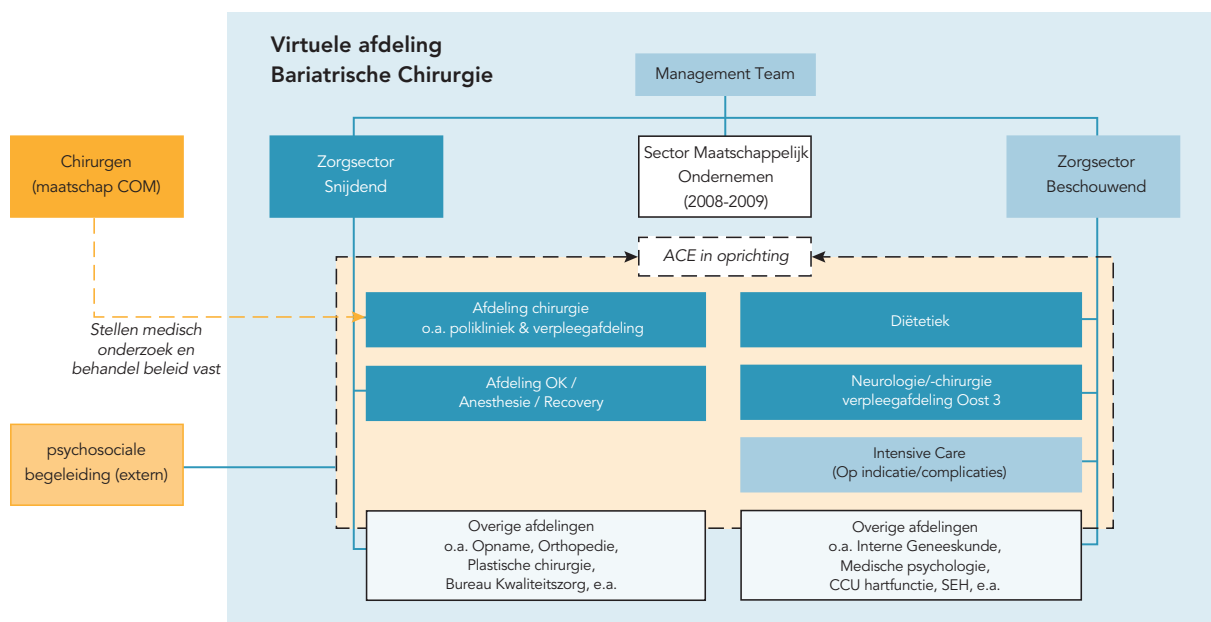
Virtuele afdeling
Bariatrische Chirurgie

Management Team

Chirurgen
(maatschap COM)

Zorgsector
Snijdend

Sector Maatschappelijk
Ondernemen
(2008-2009)

Zorgsector
Beschouwend

ACE in oprichting

Afdeling chirurgie
o.a. polikliniek & verpleegafdeling

Diëtetiek

Stellen medisch onderzoek en behandel beleid vast

Afdeling OK /
Anesthesie / Recovery

Neurologie/-chirurgie
verpleegafdeling Oost 3

psychosociale
begeleiding (extern)

Intensive Care
(Op indicatie/complicaties)

Overige afdelingen
o.a. Opname, Orthopedie,
Plastische chirurgie,
Bureau Kwaliteitszorg, e.a.

Overige afdelingen
o.a. Interne Geneeskunde,
Medische psychologie,
CCU hartfunctie, SEH, e.a.